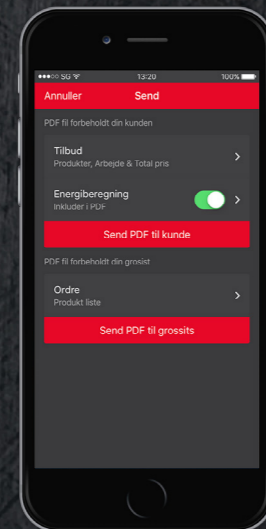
●●●○○ SG 13:20 100%

Annuller Send

PDF fil forbeholdt din kunden

Tilbud
Produkter, Arbejde & Total pris

Energiberegning
Inkluder i PDF

Send PDF til kunde

PDF fil forbeholdt din grosist

Ordre
Produkt liste

Send PDF til grossits